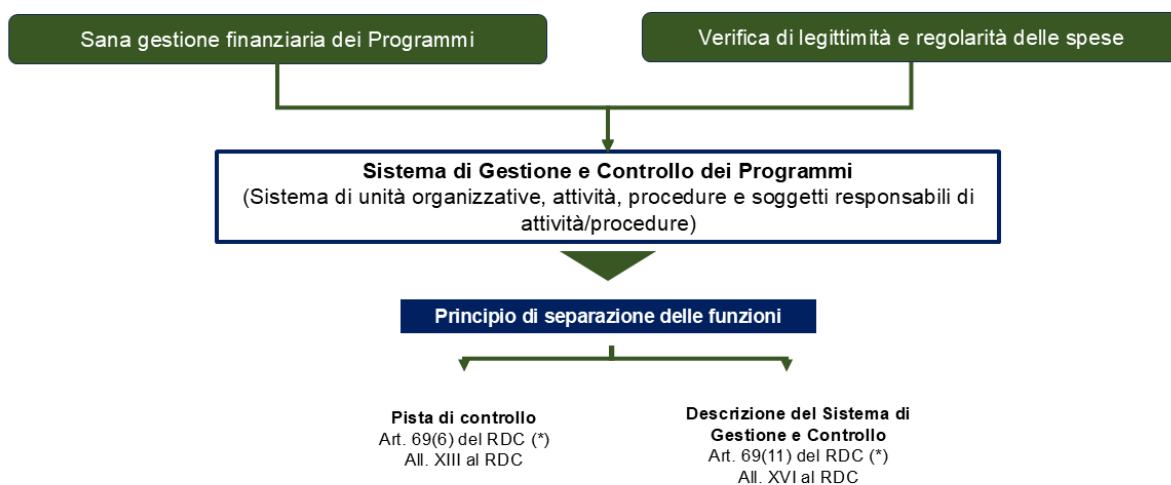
Sana gestione finanziaria dei Programmi

Verifica di legittimità e regolarità delle spese

**Sistema di Gestione e Controllo dei Programmi**
(Sistema di unità organizzative, attività, procedure e soggetti responsabili di attività/procedure)

Principio di separazione delle funzioni

**Pista di controllo**
Art. 69(6) del RDC (*)
All. XIII al RDC

**Descrizione del Sistema di Gestione e Controllo**
Art. 69(11) del RDC (*)
All. XVI al RDC